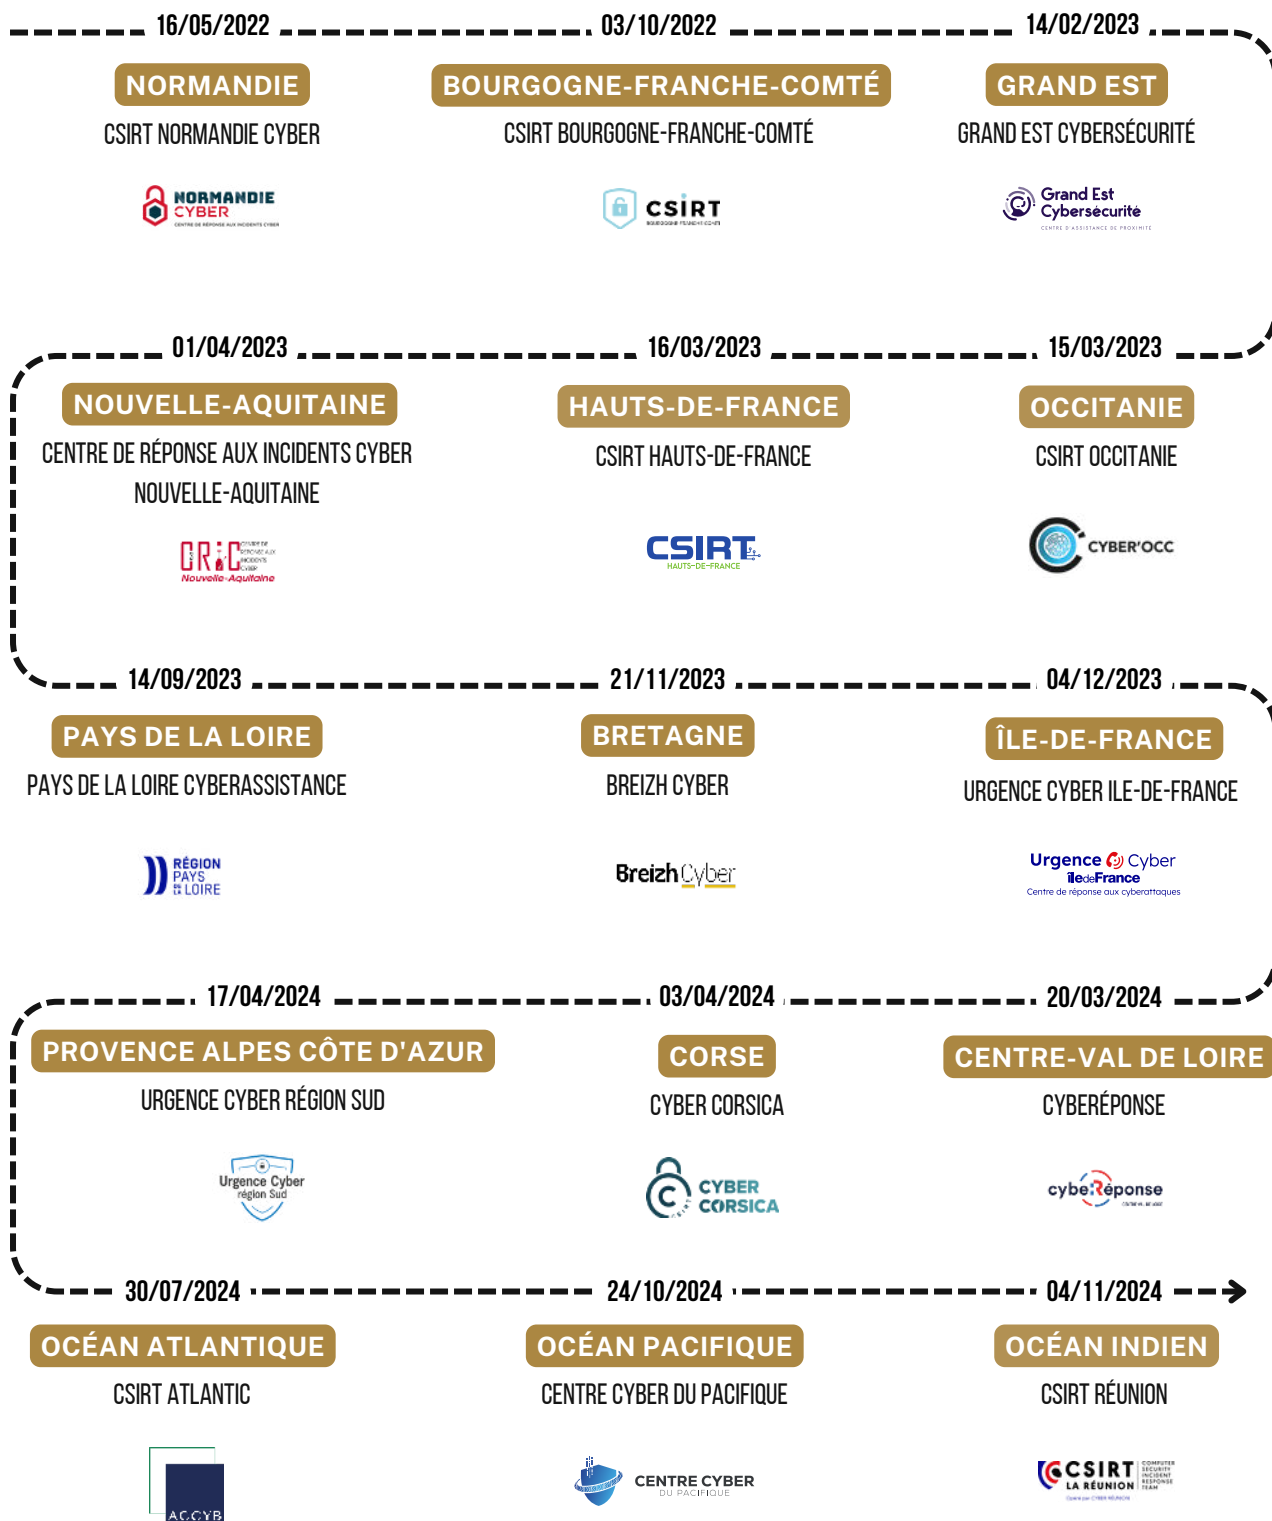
16/05/2022
NORMANDIE
CSIRT NORMANDIE CYBER
NORMANDIE CYBER
CENTRE DE RÉPONSE AUX INCIDENTS CYBER

03/10/2022
BOURGOGNE-FRANCHE-COMTÉ
CSIRT BOURGOGNE-FRANCHE-COMTÉ
CSIRT
BOURGOGNE-FRANCHE-COMTÉ

14/02/2023
GRAND EST
GRAND EST CYBERSÉCURITÉ
Grand Est Cybersécurité
CENTRE D'ASSISTANCE DE PROXIMITÉ

01/04/2023
NOUVELLE-AQUITAINE
CENTRE DE RÉPONSE AUX INCIDENTS CYBER NOUVELLE-AQUITAINE
CRIC
CENTRE DE RÉPONSE AUX INCIDENTS CYBER
Nouvelle-Aquitaine

16/03/2023
HAUTS-DE-FRANCE
CSIRT HAUTS-DE-FRANCE
CSIRT
HAUTS-DE-FRANCE

15/03/2023
OCCITANIE
CSIRT OCCITANIE
CYBER'OCC

14/09/2023
PAYS DE LA LOIRE
PAYS DE LA LOIRE CYBERASSISTANCE
RÉGION PAYS DE LA LOIRE

21/11/2023
BRETAGNE
BREIZH CYBER
BreizhCyber

04/12/2023
ÎLE-DE-FRANCE
URGENCE CYBER ILE-DE-FRANCE
Urgence Cyber
îledeFrance
Centre de réponse aux cyberattaques

17/04/2024
PROVENCE ALPES CÔTE D'AZUR
URGENCE CYBER RÉGION SUD
Urgence Cyber
région Sud

03/04/2024
CORSE
CYBER CORSICA
CYBER CORSICA

20/03/2024
CENTRE-VAL DE LOIRE
CYBERÉPONSE
cybeRéponse

30/07/2024
OCÉAN ATLANTIQUE
CSIRT ATLANTIC
AC.CYB

24/10/2024
OCÉAN PACIFIQUE
CENTRE CYBER DU PACIFIQUE
CENTRE CYBER
DU PACIFIQUE

04/11/2024
OCÉAN INDIEN
CSIRT RÉUNION
CSIRT
LA RÉUNION
COMPUTER SECURITY INCIDENT RESPONSE TEAM